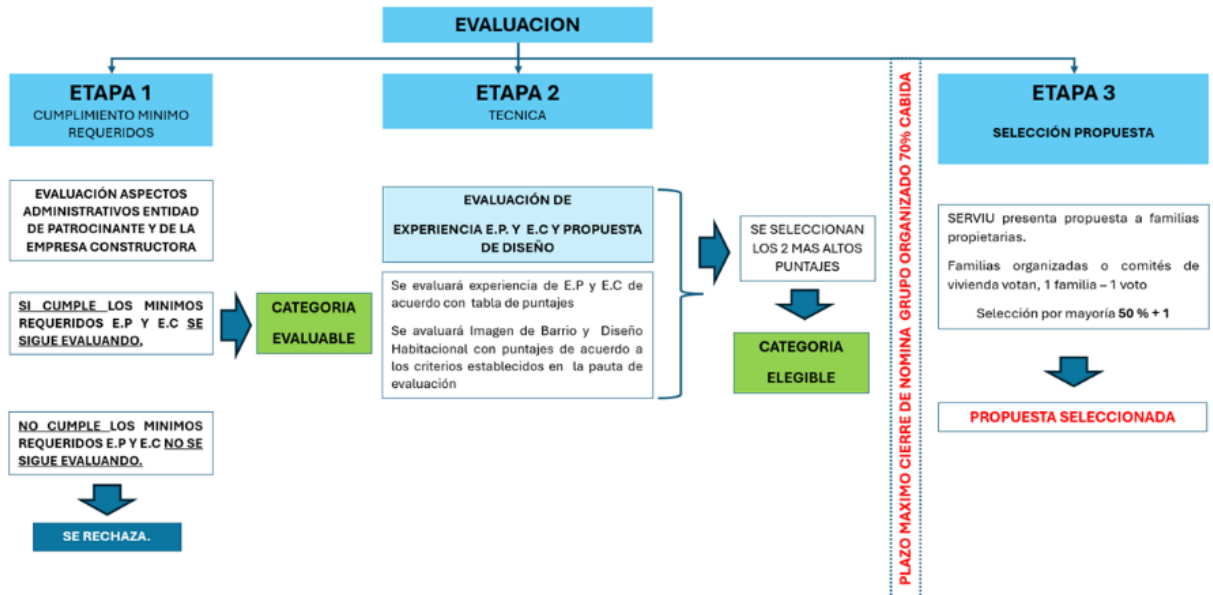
EVALUACION

ETAPA 1
CUMPLIMIENTO MINIMO REQUERIDOS

EVALUACIÓN ASPECTOS ADMINISTRATIVOS ENTIDAD DE PATROCINANTE Y DE LA EMPRESA CONSTRUCTORA

SI CUMPLE LOS MINIMOS REQUERIDOS E.P Y E.C SE SIGUE EVALUANDO.

CATEGORIA EVALUABLE

NO CUMPLE LOS MINIMOS REQUERIDOS E.P Y E.C NO SE SIGUE EVALUANDO.

SE RECHAZA.

ETAPA 2
TECNICA

EVALUACIÓN DE EXPERIENCIA E.P. Y E.C Y PROPUESTA DE DISEÑO

Se evaluará experiencia de E.P y E.C de acuerdo con tabla de puntajes

Se avaluará Imagen de Barrio y Diseño Habitacional con puntajes de acuerdo a los criterios establecidos en la pauta de evaluación

SE SELECCIONAN LOS 2 MAS ALTOS PUNTAJES

CATEGORIA ELEGIBLE

PLAZO MAXIMO CIERRE DE NOMINA GRUPO ORGANIZADO 70% CABIDA

ETAPA 3

SELECCIÓN PROPUESTA

SERVIU presenta propuesta a familias propietarias.

Familias organizadas o comités de vivienda votan, 1 familia – 1 voto

Selección por mayoría 50 % + 1

PROPUESTA SELECCIONADA